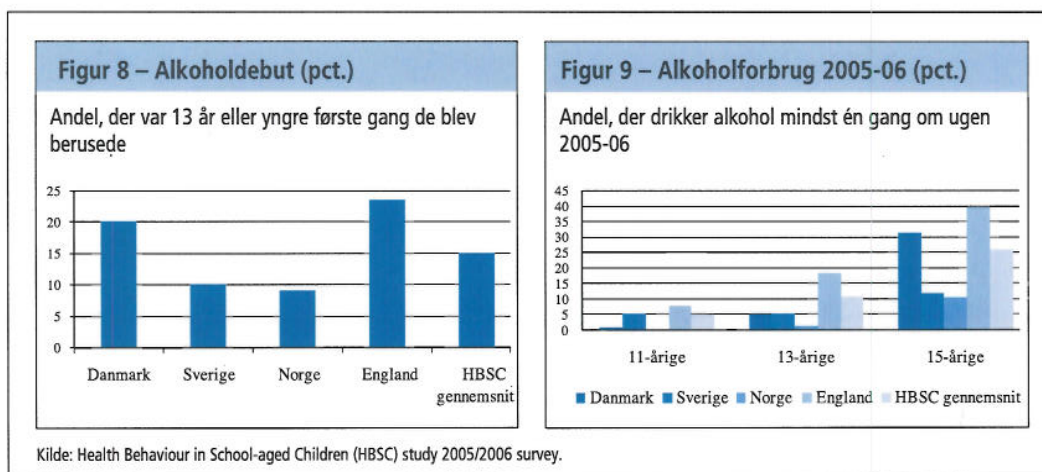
Figur 8 – Alkoholdebut (pct.)

Andel, der var 13 år eller yngre første gang de blev beruseде

25
20
15
10
5
0

Danmark Sverige Norge England HBSC gennemsnit

Figur 9 – Alkoholforbrug 2005-06 (pct.)

Andel, der drikker alkohol mindst én gang om ugen 2005-06

45
40
35
30
25
20
15
10
5
0

11-årige 13-årige 15-årige

Danmark Sverige Norge England HBSC gennemsnit

Kilde: Health Behaviour in School-aged Children (HBSC) study 2005/2006 survey.